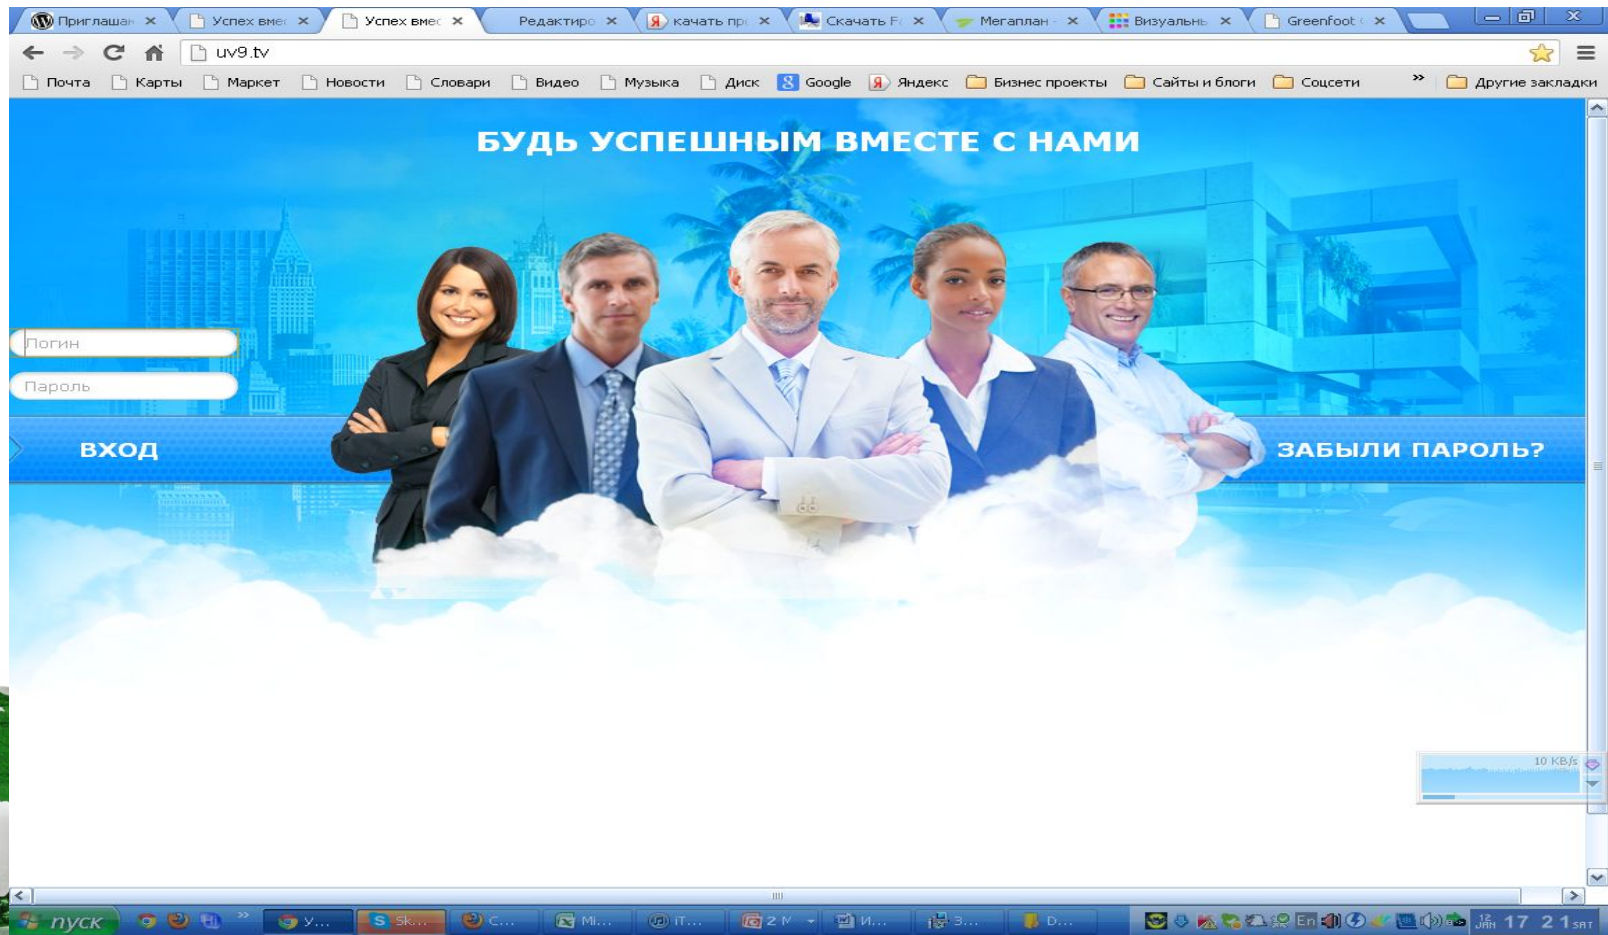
Приглашан × Успех вме × Успех вме × Редактиро × качать пр × Скачать F × Мегаплан × Визуальн × Greenfoot ×

uv9.tv

Почта Карты Маркет Новости Словари Видео Музыка Диск Google Яндекс Бизнес проекты Сайты и блоги Соцсети » Другие закладки

БУДЬ УСПЕШНЫМ ВМЕСТЕ С НАМИ

Логин

Пароль

ВХОД

ЗАБЫЛИ ПАРОЛЬ?

10 KB/s

пуск У... Sk... C... Mi... iT... 2 M И... 3... D... En 17 21